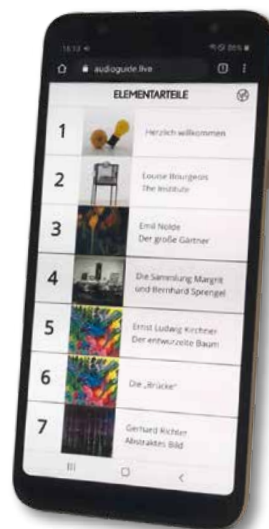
15:13 ⊕
⁜ ⊡ 86% ▮
⌂ 🔒 audioguide.live
ELEMENTARTEILE
1
Herzlich willkommen
2
Louise Bourgeois
The Institute
3
Emil Nolde
Der große Gärtner
4
Die Sammlung Margrit und Bernhard Sprengel
5
Ernst Ludwig Kirchner
Der entwurzelte Baum
6
Die „Brücke"
7
Gerhard Richter
Abstraktes Bild